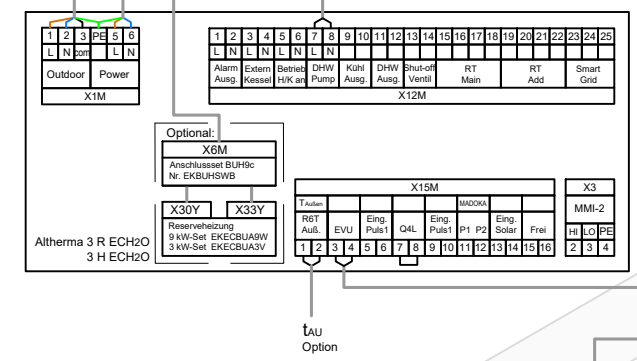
| 1 | 2 | 3 | PE | 5 | 6 |
|---|---|---|---|---|---|
| L | N | com | | L | N |
| Outdoor | | | Power | | |

X1M

| 1 | 2 | 3 | 4 | 5 | 6 | 7 | 8 | 9 | 10 | 11 | 12 | 13 | 14 | 15 | 16 | 17 | 18 | 19 | 20 | 21 | 22 | 23 | 24 | 25 |
|---|---|---|---|---|---|---|---|---|---|---|---|---|---|---|---|---|---|---|---|---|---|---|---|---|
| L | N | L | N | L | N | L | N | | | | | | | | | | | | | | | | | |
| Alarm Ausg. | | Extern Kessel | | Betrieb H/K an | | DHW Pump | | Kühl Ausg. | | DHW Ausg. | | Shut-off Ventil | | RT Main | | | | RT Add | | | | Smart Grid | | |

X12M

Optional:

X6M

Anschlussset BUH9c Nr. EKBUHSWB

X30Y X33Y

Reserveheizung 9 kW-Set EKECBUA9W 3 kW-Set EKECBUA3V

Altherma 3 R ECH2O 3 H ECH2O

X15M

| T Außen | | | | | | | | MADOKA | | | | | | | |
|---|---|---|---|---|---|---|---|---|---|---|---|---|---|---|---|
| R6T Auß. | | EVU | | Eing. Puls1 | | Q4L | | Eing. Puls1 | | P1 | P2 | Eing. Solar | | Frei | |
| 1 | 2 | 3 | 4 | 5 | 6 | 7 | 8 | 9 | 10 | 11 | 12 | 13 | 14 | 15 | 16 |

X3

MMI-2

| HI | LO | PE |
|---|---|---|
| 2 | 3 | 4 |

$t_{AU}$
Option